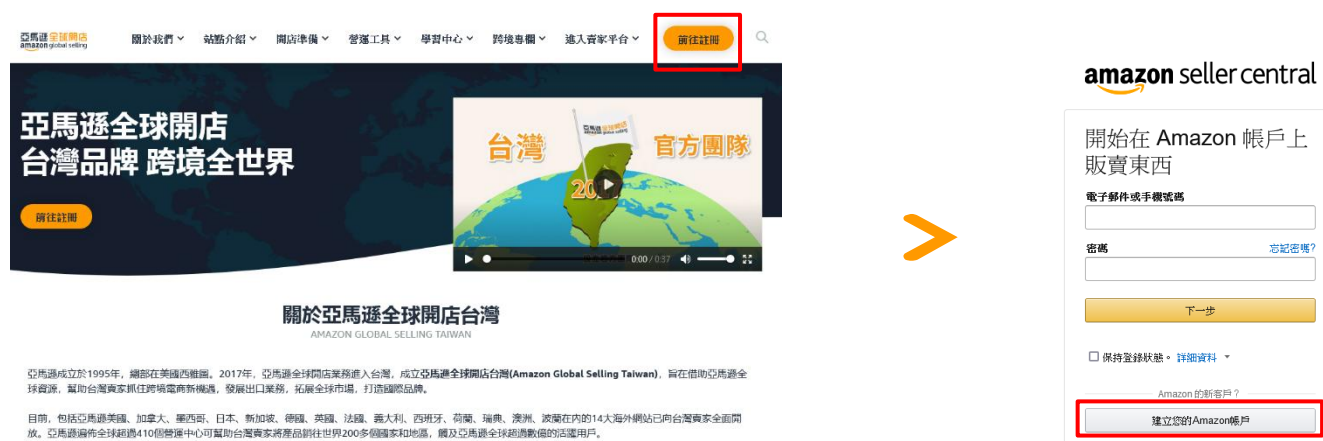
亞馬遜全球開店
amazon global selling

關於我們 站點介紹 開店準備 營運工具 學習中心 跨境專欄 進入賣家平台 前往註冊

亞馬遜全球開店
台灣品牌 跨境全世界

前往註冊

台灣 官方團隊

0:00 / 0:37

關於亞馬遜全球開店台灣
AMAZON GLOBAL SELLING TAIWAN

亞馬遜成立於1995年，總部在美國西雅圖。2017年，亞馬遜全球開店業務進入台灣，成立亞馬遜全球開店台灣(Amazon Global Selling Taiwan)，旨在借助亞馬遜全球資源，幫助台灣賣家抓住跨境電商新機遇，發展出口業務，拓展全球市場，打造國際品牌。

目前，包括亞馬遜美國、加拿大、墨西哥、日本、新加坡、德國、英國、法國、義大利、西班牙、荷蘭、瑞典、澳洲、波蘭在內的14大海外網站已向台灣賣家全面開放。亞馬遜遍佈全球超過410個營運中心可幫助台灣賣家將產品銷往世界200多個國家和地區，觸及亞馬遜全球超過數億的活躍用戶。

amazon seller central

開始在 Amazon 帳戶上販賣東西

電子郵件或手機號碼

密碼
忘記密碼?

下一步

保持登錄狀態。 詳細資料

Amazon 的新客戶？

建立您的Amazon帳戶